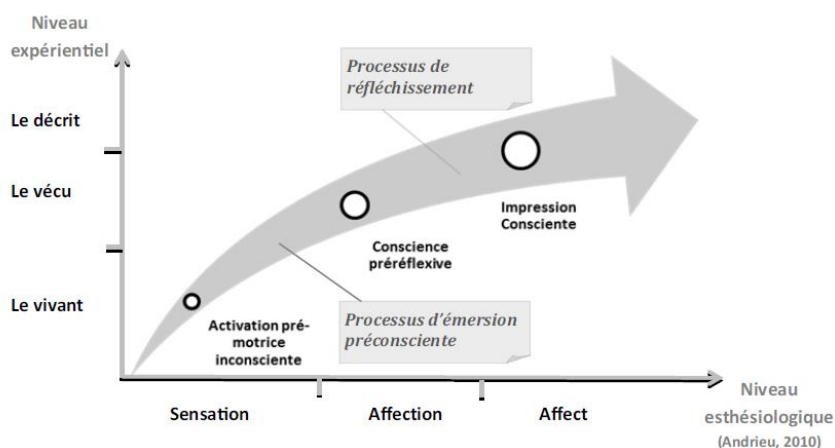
Niveau expérientiel

Le décrit

Le vécu

Le vivant

Processus de réfléchissement

Impression Consciente

Conscience préréflexive

Activation prémotrice inconsciente

Processus d'émersion préconsciente

Sensation

Affection

Affect

Niveau esthésiologique

(Andrieu, 2010)